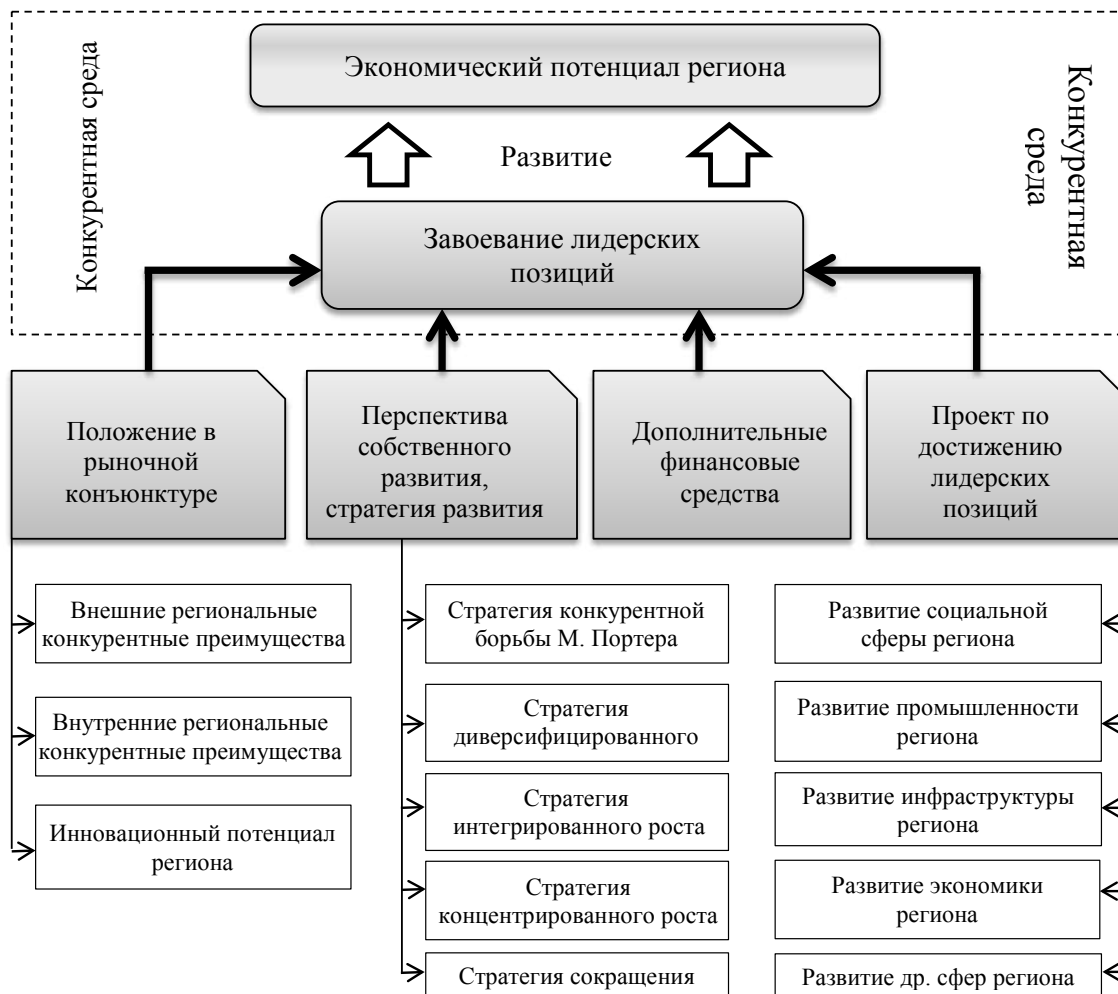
Конкурентная среда

Экономический потенциал региона

Конкурентная среда

Развитие

Завоевание лидерских позиций

Положение в рыночной конъюнктуре

Перспектива собственного развития, стратегия развития

Дополнительные финансовые средства

Проект по достижению лидерских позиций

Внешние региональные конкурентные преимущества

Внутренние региональные конкурентные преимущества

Инновационный потенциал региона

Стратегия конкурентной борьбы М. Портера

Стратегия диверсифицированного

Стратегия интегрированного роста

Стратегия концентрированного роста

Стратегия сокращения

Развитие социальной сферы региона

Развитие промышленности региона

Развитие инфраструктуры региона

Развитие экономики региона

Развитие др. сфер региона